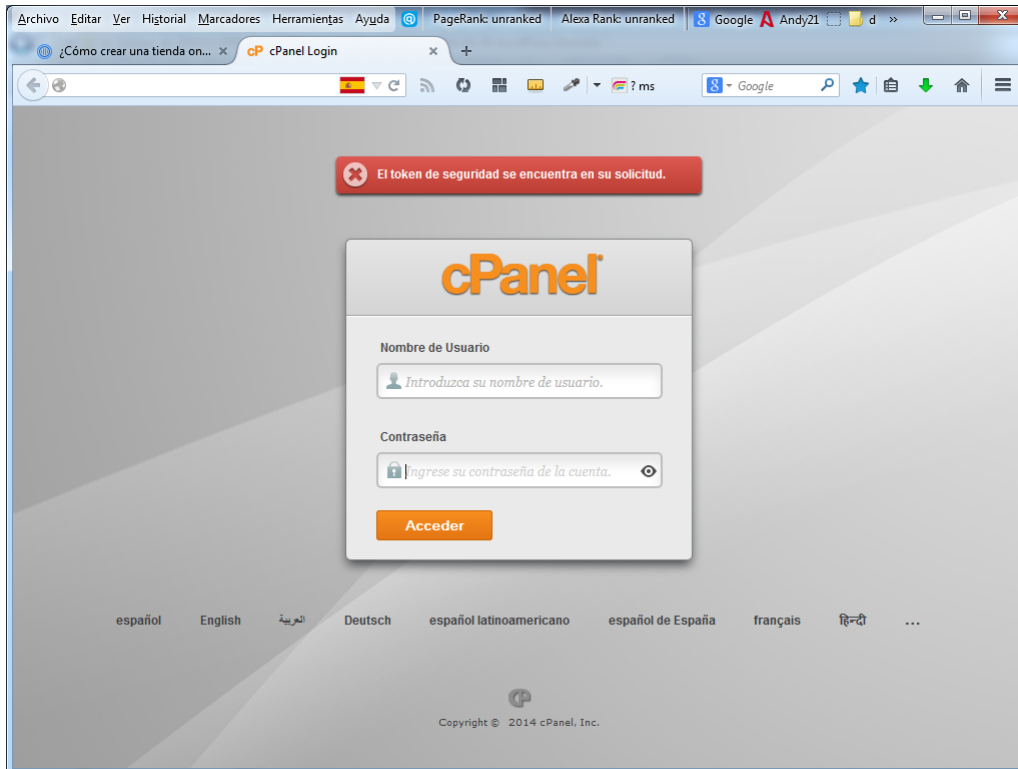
Archivo Editar Ver Historial Marcadores Herramientas Ayuda PageRank: unranked Alexa Rank: unranked Google Andy21 d »

¿Cómo crear una tienda on... × cP cPanel Login × +

? ms Google

El token de seguridad se encuentra en su solicitud.

cPanel

Nombre de Usuario

Introduzca su nombre de usuario.

Contraseña

Ingrese su contraseña de la cuenta.

Acceder

español English العربية Deutsch español latinoamericano español de España français हिन्दी …

Copyright © 2014 cPanel, Inc.